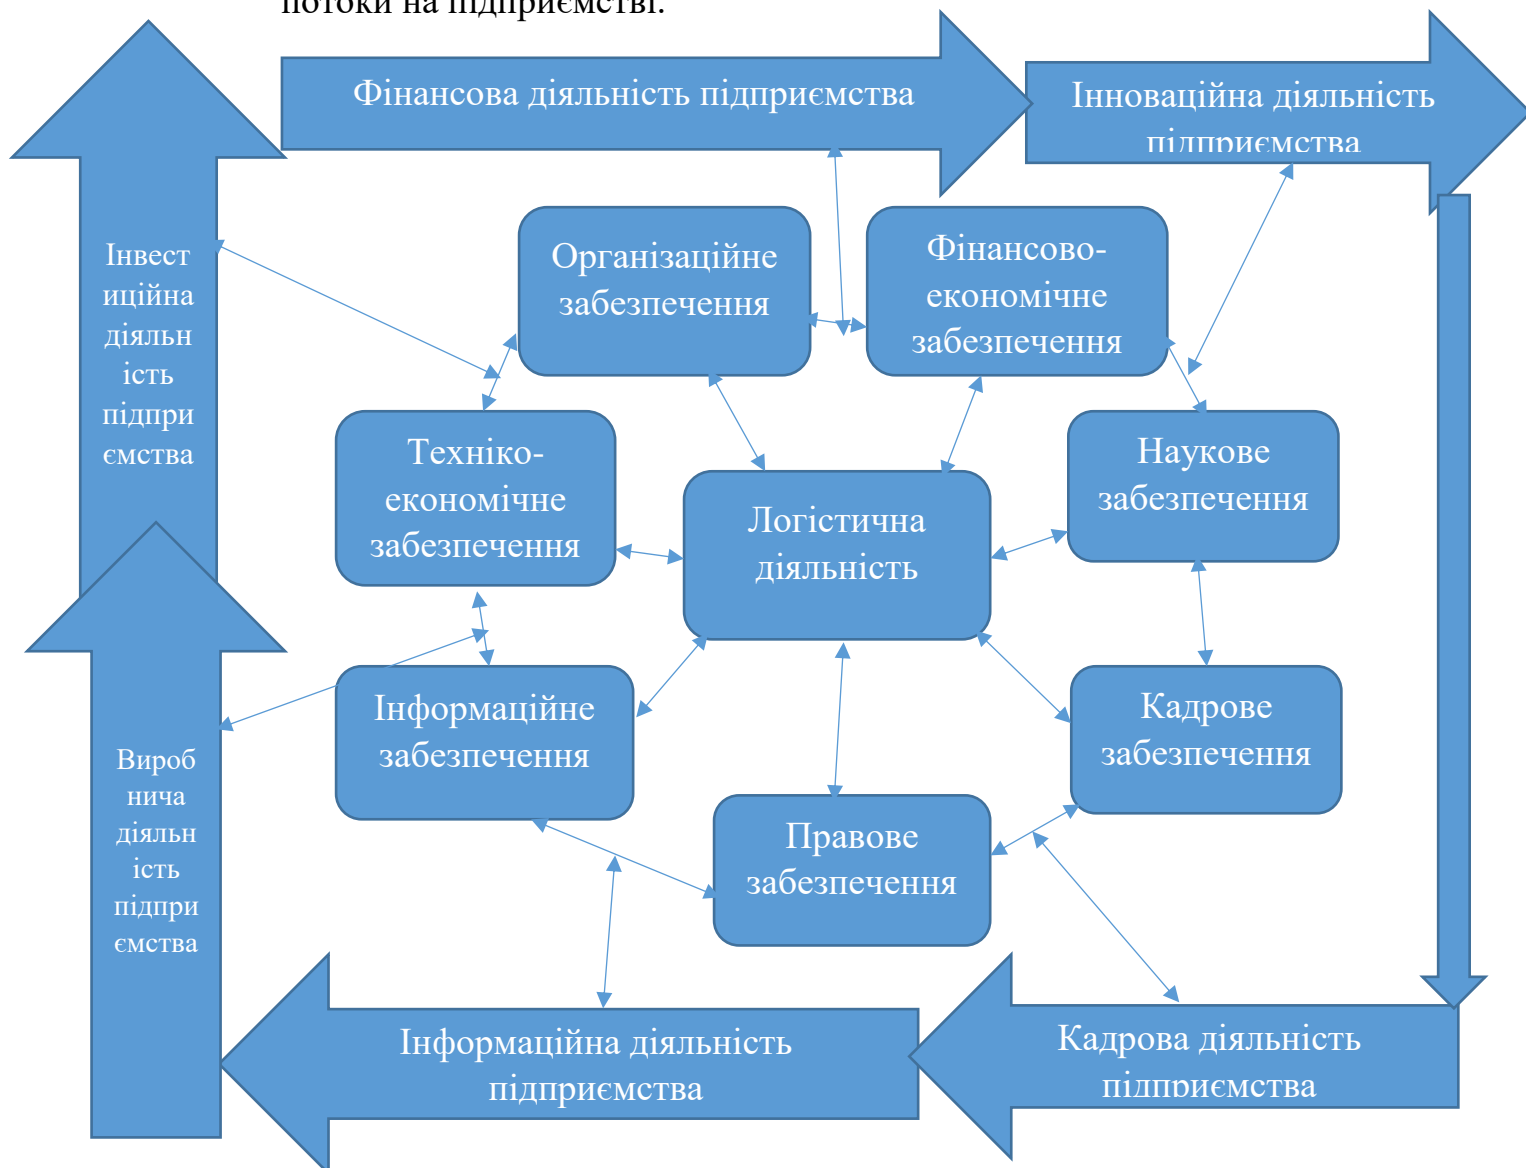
потоки на підприємстві.

Фінансова діяльність підприємства

Інноваційна діяльність підприємства

Інвестиційна діяльність підприємства

Організаційне забезпечення

Фінансово-економічне забезпечення

Техніко-економічне забезпечення

Логістична діяльність

Наукове забезпечення

Інформаційне забезпечення

Кадрове забезпечення

Виробнича діяльність підприємства

Правове забезпечення

Інформаційна діяльність підприємства

Кадрова діяльність підприємства